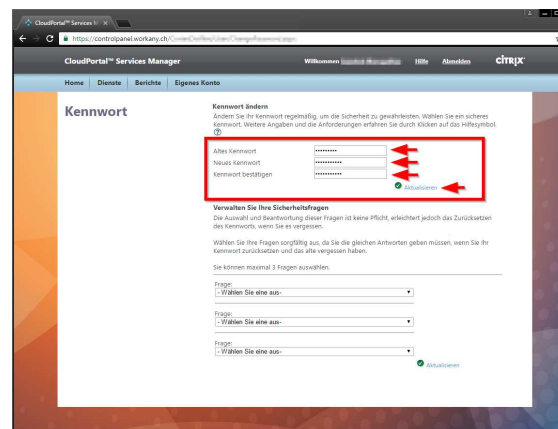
CloudPortal™ Services M

https://controlpanel.workany.ch/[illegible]

CloudPortal™ Services Manager

Willkommen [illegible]

Hilfe

Abmelden

CITRIX

Home | Dienste | Berichte | Eigenes Konto

Kennwort

Kennwort ändern

Ändern Sie Ihr Kennwort regelmäßig, um die Sicherheit zu gewährleisten. Wählen Sie ein sicheres Kennwort. Weitere Angaben und die Anforderungen erfahren Sie durch Klicken auf das Hilfesymbol.

Altes Kennwort ••••••••••

Neues Kennwort ••••••••••

Kennwort bestätigen ••••••••••

Aktualisieren

Verwalten Sie Ihre Sicherheitsfragen

Die Auswahl und Beantwortung dieser Fragen ist keine Pflicht, erleichtert jedoch das Zurücksetzen des Kennworts, wenn Sie es vergessen.

Wählen Sie Ihre Fragen sorgfältig aus, da Sie die gleichen Antworten geben müssen, wenn Sie Ihr Kennwort zurücksetzen und das alte vergessen haben.

Sie können maximal 3 Fragen auswählen.

Frage:
- Wählen Sie eine aus-

Frage:
- Wählen Sie eine aus-

Frage:
- Wählen Sie eine aus-

Aktualisieren